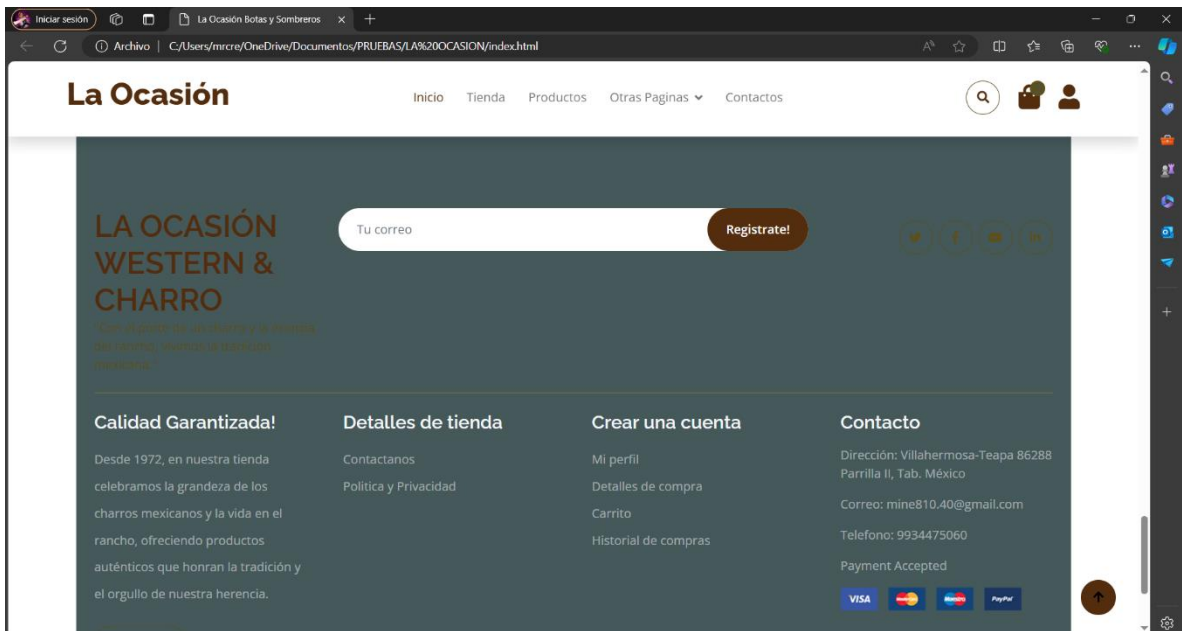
Iniciar sesión

La Ocasión Botas y Sombreros

Archivo | C:/Users/mrcre/OneDrive/Documentos/PRUEBAS/LA%20OCASION/index.html

La Ocasión

Inicio Tienda Productos Otras Paginas Contactos

LA OCASIÓN WESTERN & CHARRO

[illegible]

Tu correo

Registrate!

Calidad Garantizada!

Desde 1972, en nuestra tienda celebramos la grandeza de los charros mexicanos y la vida en el rancho, ofreciendo productos auténticos que honran la tradición y el orgullo de nuestra herencia.

Detalles de tienda

Contactanos

Politica y Privacidad

Crear una cuenta

Mi perfil

Detalles de compra

Carrito

Historial de compras

Contacto

Dirección: Villahermosa-Teapa 86288 Parrilla II, Tab. México

Correo: mine810.40@gmail.com

Telefono: 9934475060

Payment Accepted

VISA

PayPal